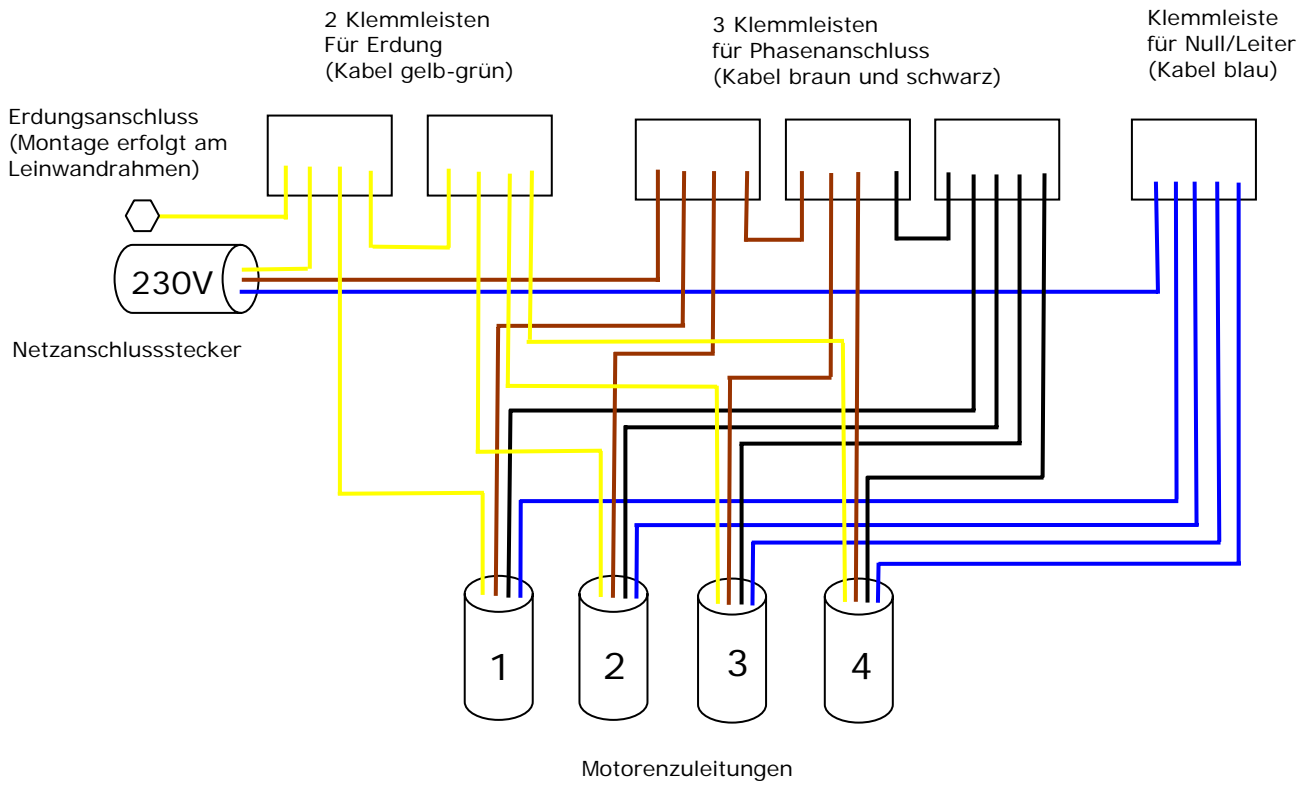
2 Klemmleisten
Für Erdung
(Kabel gelb-grün)

3 Klemmleisten
für Phasenanschluss
(Kabel braun und schwarz)

Klemmleiste
für Null/Leiter
(Kabel blau)

Erdungsanschluss
(Montage erfolgt am
Leinwandrahmen)

230V

Netzanschlussstecker

1

2

3

4

Motorenzuleitungen